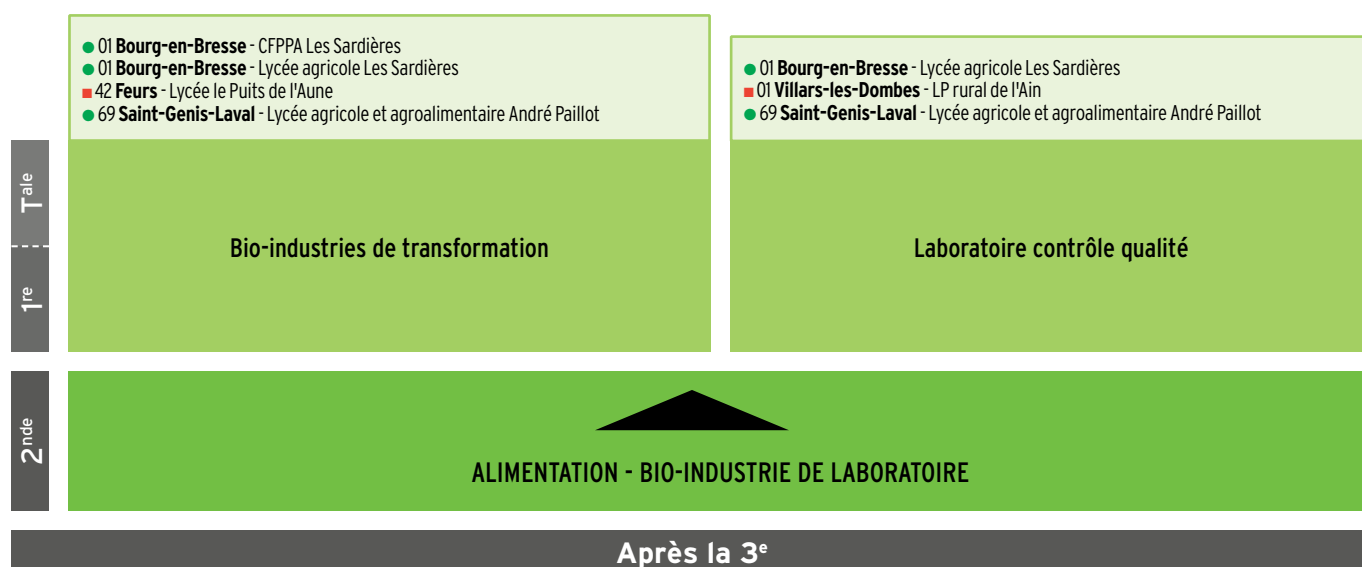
Tale

1re

2nde

● 01 **Bourg-en-Bresse** - CFPPA Les Sardières
● 01 **Bourg-en-Bresse** - Lycée agricole Les Sardières
■ 42 **Feurs** - Lycée le Puits de l'Aune
● 69 **Saint-Genis-Laval** - Lycée agricole et agroalimentaire André Paillot

Bio-industries de transformation

● 01 **Bourg-en-Bresse** - Lycée agricole Les Sardières
■ 01 **Villars-les-Dombes** - LP rural de l'Ain
● 69 **Saint-Genis-Laval** - Lycée agricole et agroalimentaire André Paillot

Laboratoire contrôle qualité

ALIMENTATION - BIO-INDUSTRIE DE LABORATOIRE

Après la 3e